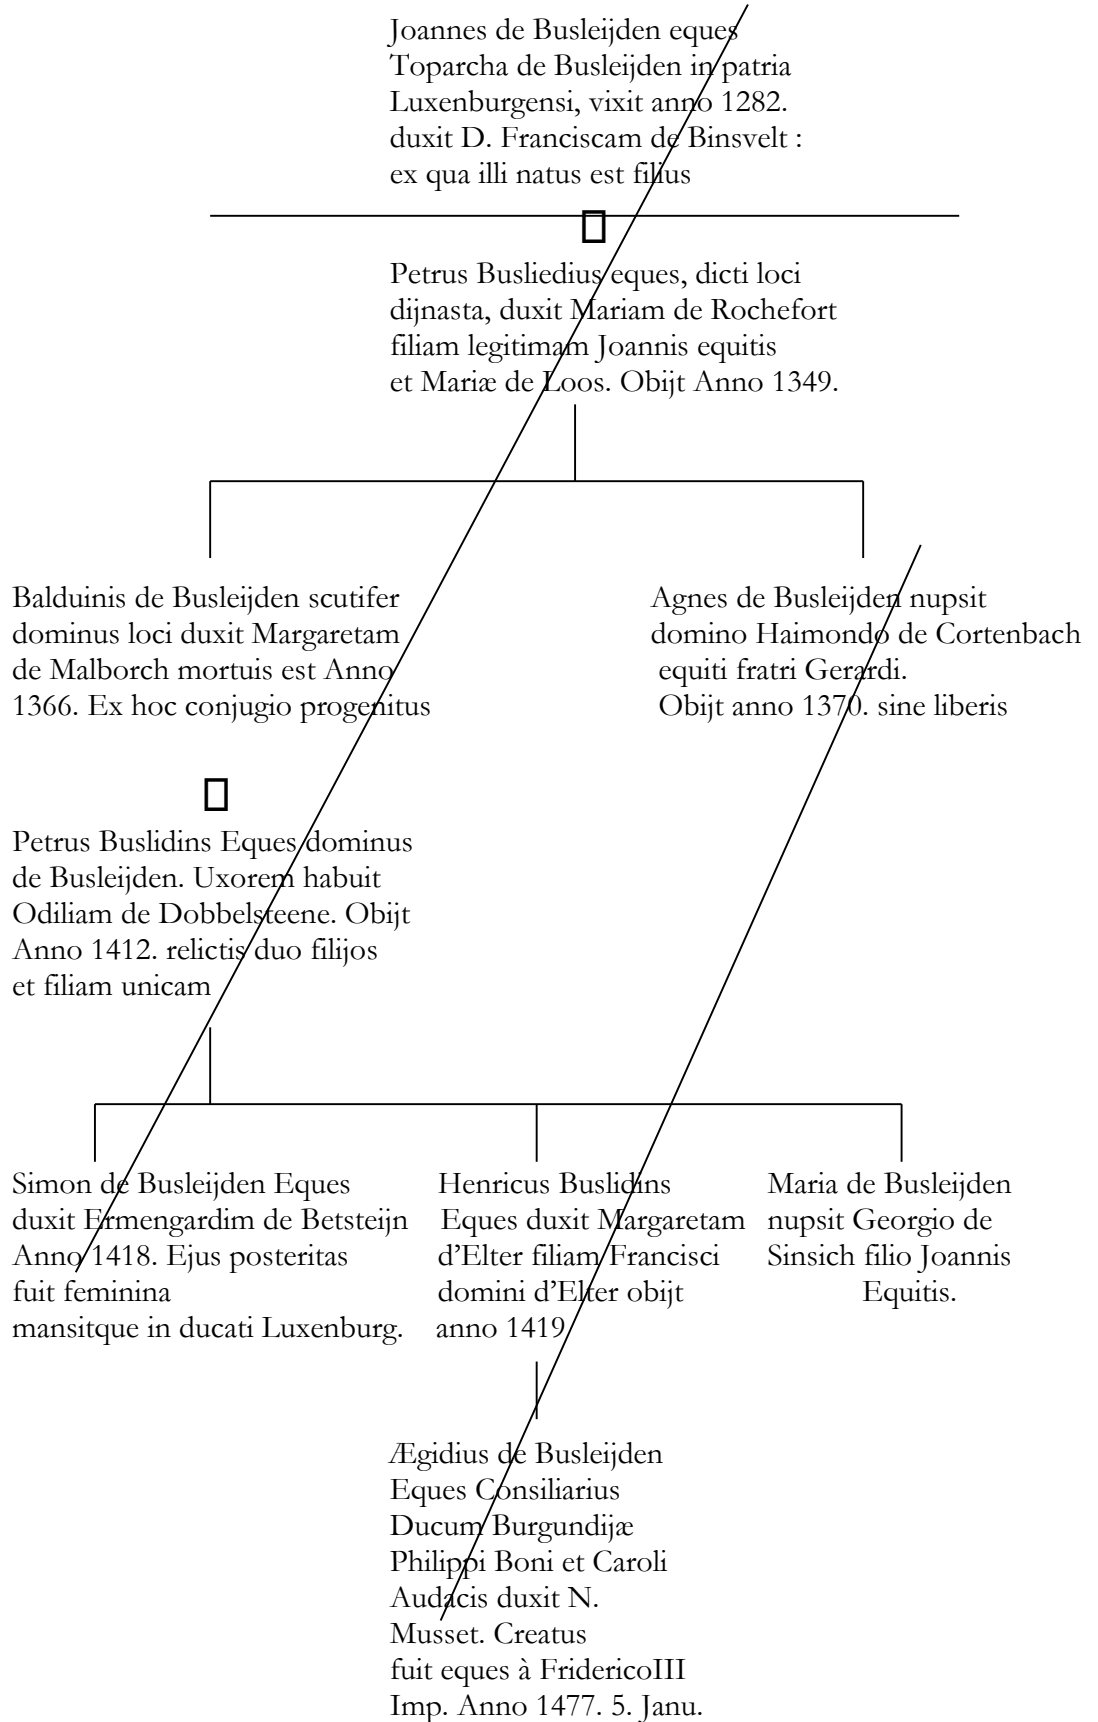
Joannes de Busleijden eques Toparcha de Busleijden in patria Luxenburgensi, vixit anno 1282. duxit D. Franciscam de Binsvelt : ex qua illi natus est filius

Petrus Busliedius eques, dicti loci dijnasta, duxit Mariam de Rochefort filiam legitimam Joannis equitis et Mariæ de Loos. Obijt Anno 1349.

Balduinis de Busleijden scutifer dominus loci duxit Margaretam de Malborch mortuis est Anno 1366. Ex hoc conjugio progenitus

Agnes de Busleijden nupsit domino Haimondo de Cortenbach equiti fratri Gerardi. Obijt anno 1370. sine liberis

Petrus Buslidins Eques dominus de Busleijden. Uxorem habuit Odiliam de Dobbelsteene. Obijt Anno 1412. relictis duo filijos et filiam unicam

Simon de Busleijden Eques duxit Ermengardim de Betsteijn Anno 1418. Ejus posteritas fuit feminina mansitque in ducati Luxenburg.

Henricus Buslidins Eques duxit Margaretam d'Elter filiam Francisci domini d'Elter obijt anno 1419

Maria de Busleijden nupsit Georgio de Sinsich filio Joannis Equitis.

Ægidius de Busleijden Eques Consiliarius Ducum Burgundijæ Philippi Boni et Caroli Audacis duxit N. Musset. Creatus fuit eques à FridericoIII Imp. Anno 1477. 5. Janu.